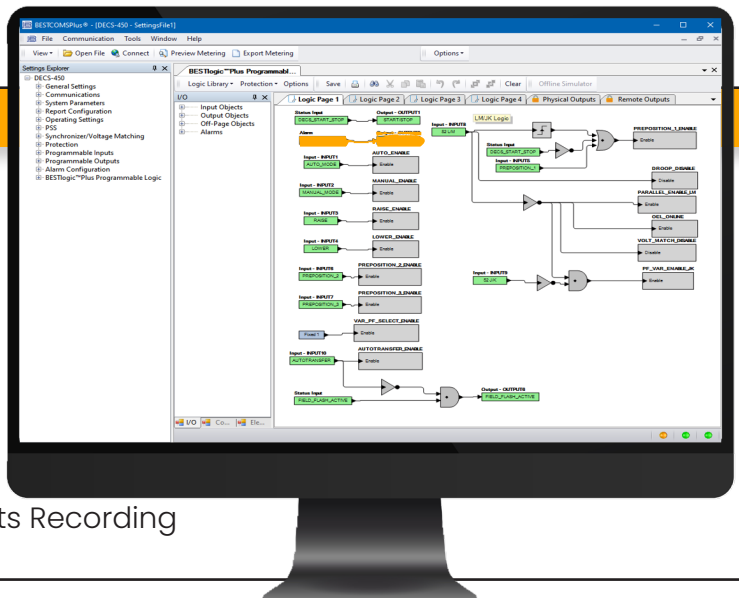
BESTCOMSPlus® - [DECS-450 - SettingsFile1]

File Communication Tools Window Help

View Open File Connect Preview Metering Export Metering Options

Settings Explorer

DECS-450
General Settings
Communications
System Parameters
Report Configuration
Operating Settings
PSS
Synchronizer/Voltage Matching
Protection
Programmable Inputs
Programmable Outputs
Alarm Configuration
BESTlogic™Plus Programmable Logic

BESTlogic™Plus Programmabl...

Logic Library Protection Options Save Clear Offline Simulator

I/O

Input Objects
Output Objects
Off-Page Objects
Alarms

Logic Page 1 Logic Page 2 Logic Page 3 Logic Page 4 Physical Outputs Remote Outputs

Status Input
DECS_START_STOP
Output - OUTPUT1
START/STOP
Alarm
Input - INPUT5
52 L/M
LM/JK Logic
PREPOSITION_1_ENABLE
Enable
Status Input
DECS_START_STOP
Input - INPUT6
PREPOSITION_1
Input - INPUT1
AUTO_MODE
AUTO_ENABLE
Enable
DROOP_DISABLE
Disable
Input - INPUT2
MANUAL_MODE
MANUAL_ENABLE
Enable
PARALLEL_ENABLE_LM
Enable
Input - INPUT3
RAISE
RAISE_ENABLE
Enable
OEL_ONLINE
Enable
Input - INPUT4
LOWER
LOWER_ENABLE
Enable
VOLT_MATCH_DISABLE
Disable
Input - INPUT6
PREPOSITION_2
PREPOSITION_2_ENABLE
Enable
Input - INPUT8
52 J/K
PF_VAR_ENABLE_JK
Enable
Input - INPUT7
PREPOSITION_3
PREPOSITION_3_ENABLE
Enable
VAR_PF_SELECT_ENABLE
Fixed 1
Enable
Input - INPUT10
AUTOTRANSFER
AUTOTRANSFER_ENABLE
Enable
Status Input
FIELD_FLASH_ACTIVE
Output - OUTPUT8
FIELD_FLASH_ACTIVE

I/O Co... Ele...

ts Recording